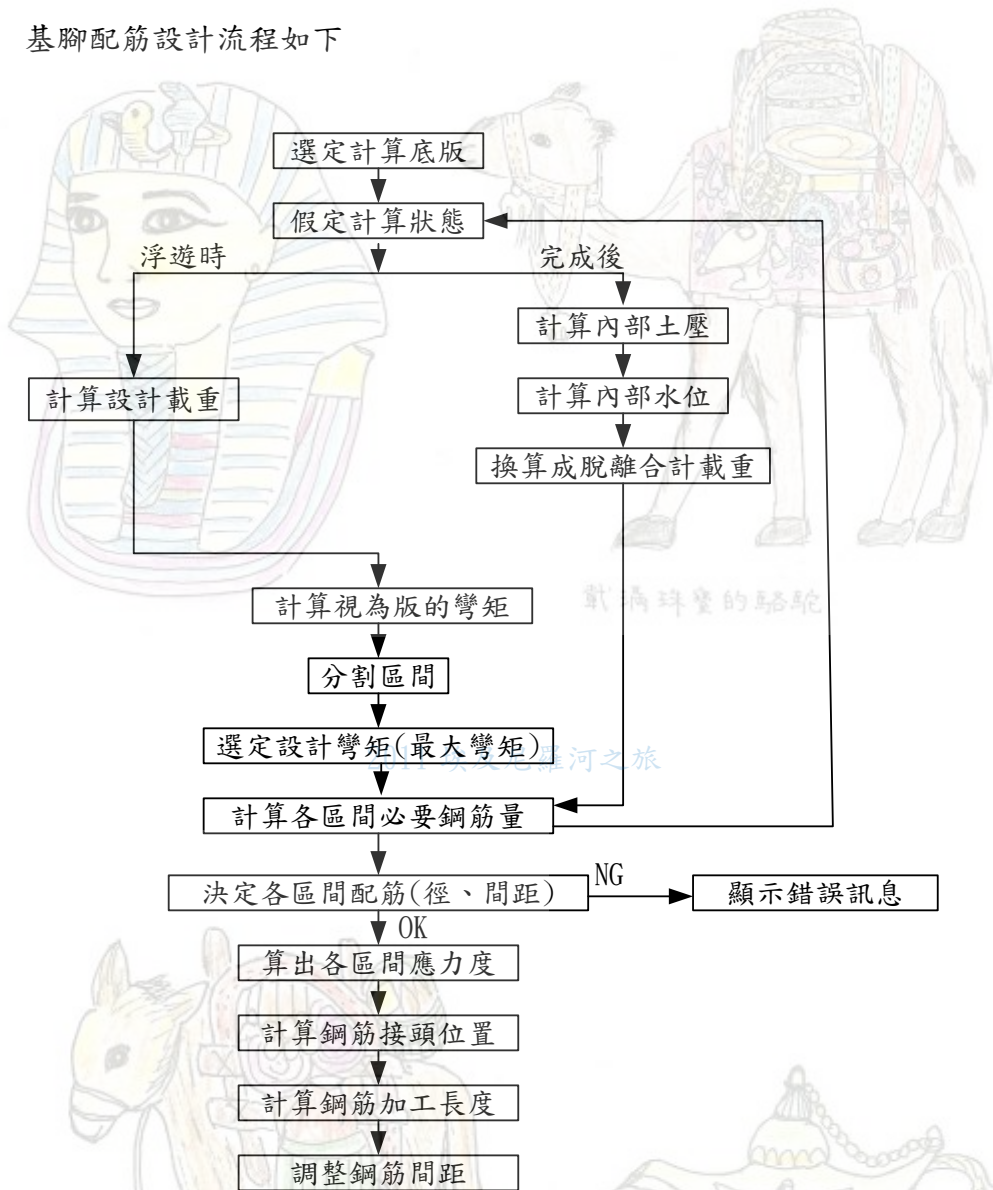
基腳配筋設計流程如下

選定計算底版

假定計算狀態

浮遊時

完成後

計算內部土壓

計算設計載重

計算內部水位

換算成脫離合計載重

計算視為版的彎矩

戴禍珠寶的駱駝

分割區間

選定設計彎矩(最大彎矩)

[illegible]埃及尼羅河之旅

計算各區間必要鋼筋量

決定各區間配筋(徑、間距)

NG

顯示錯誤訊息

OK

算出各區間應力度

計算鋼筋接頭位置

計算鋼筋加工長度

調整鋼筋間距